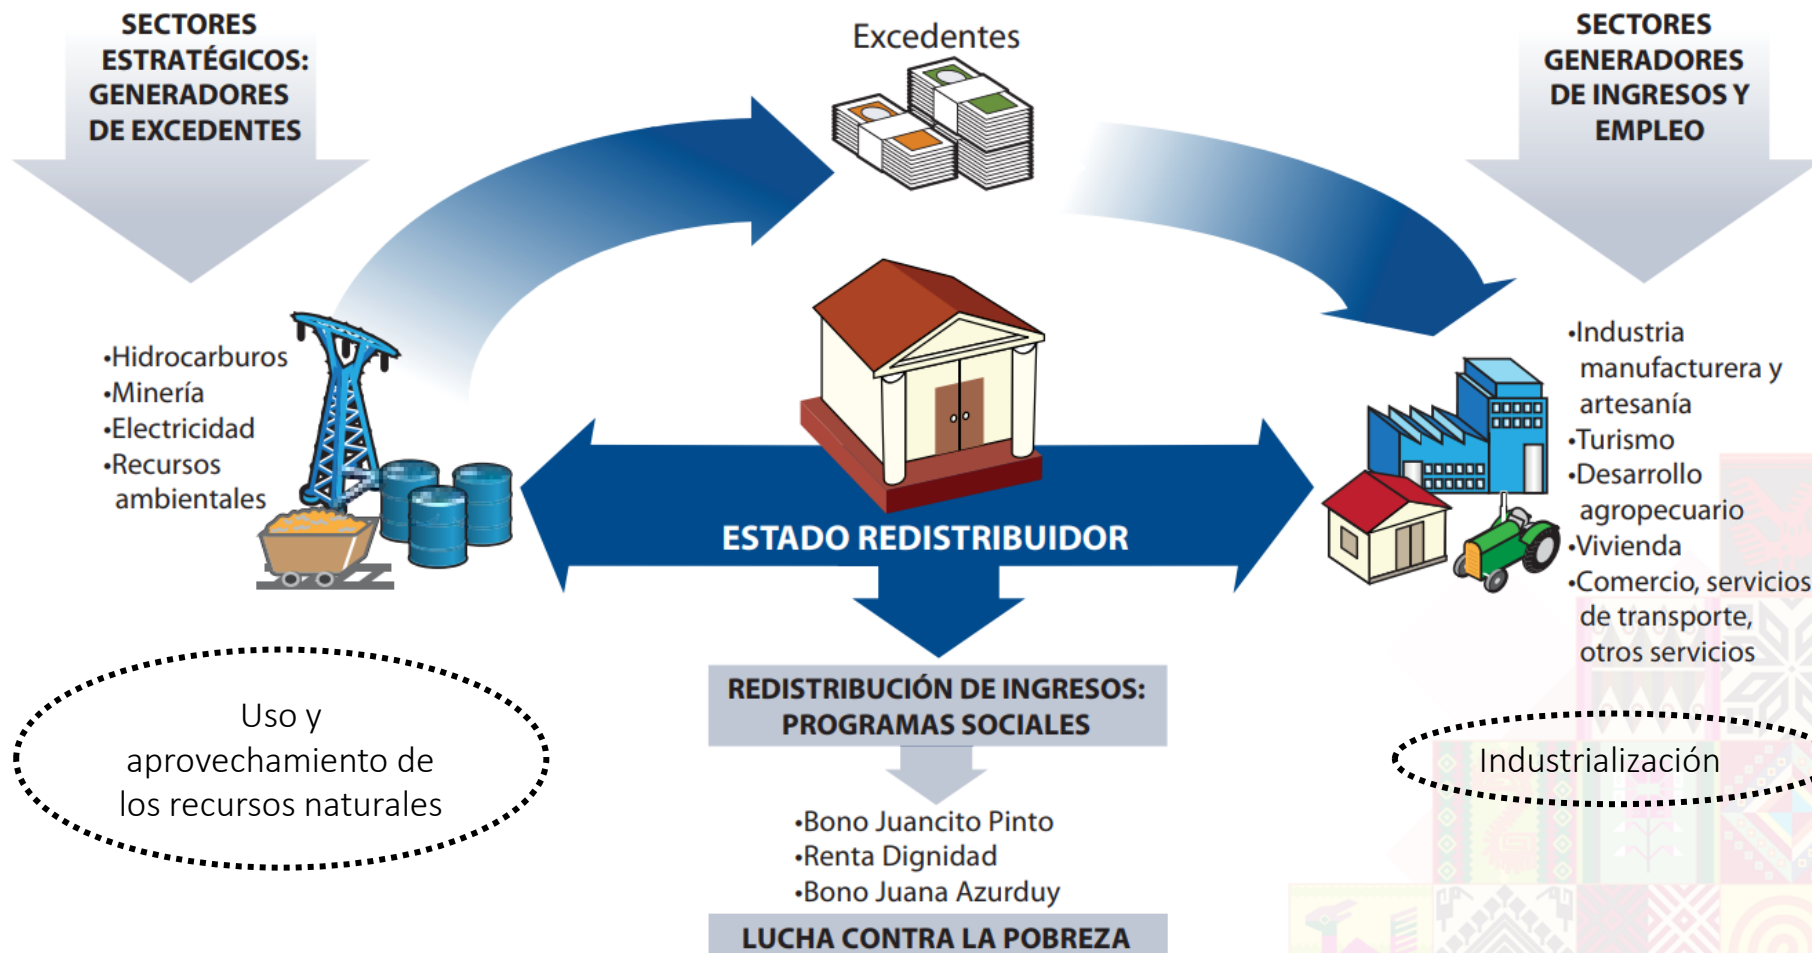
SECTORES ESTRATÉGICOS: GENERADORES DE EXCEDENTES

Excedentes

SECTORES GENERADORES DE INGRESOS Y EMPLEO

•Hidrocarburos
•Minería
•Electricidad
•Recursos ambientales

•Industria manufacturera y artesanía
•Turismo
•Desarrollo agropecuario
•Vivienda
•Comercio, servicios de transporte, otros servicios

ESTADO REDISTRIBUIDOR

Uso y aprovechamiento de los recursos naturales

REDISTRIBUCIÓN DE INGRESOS: PROGRAMAS SOCIALES

Industrialización

•Bono Juancito Pinto
•Renta Dignidad
•Bono Juana Azurduy

LUCHA CONTRA LA POBREZA